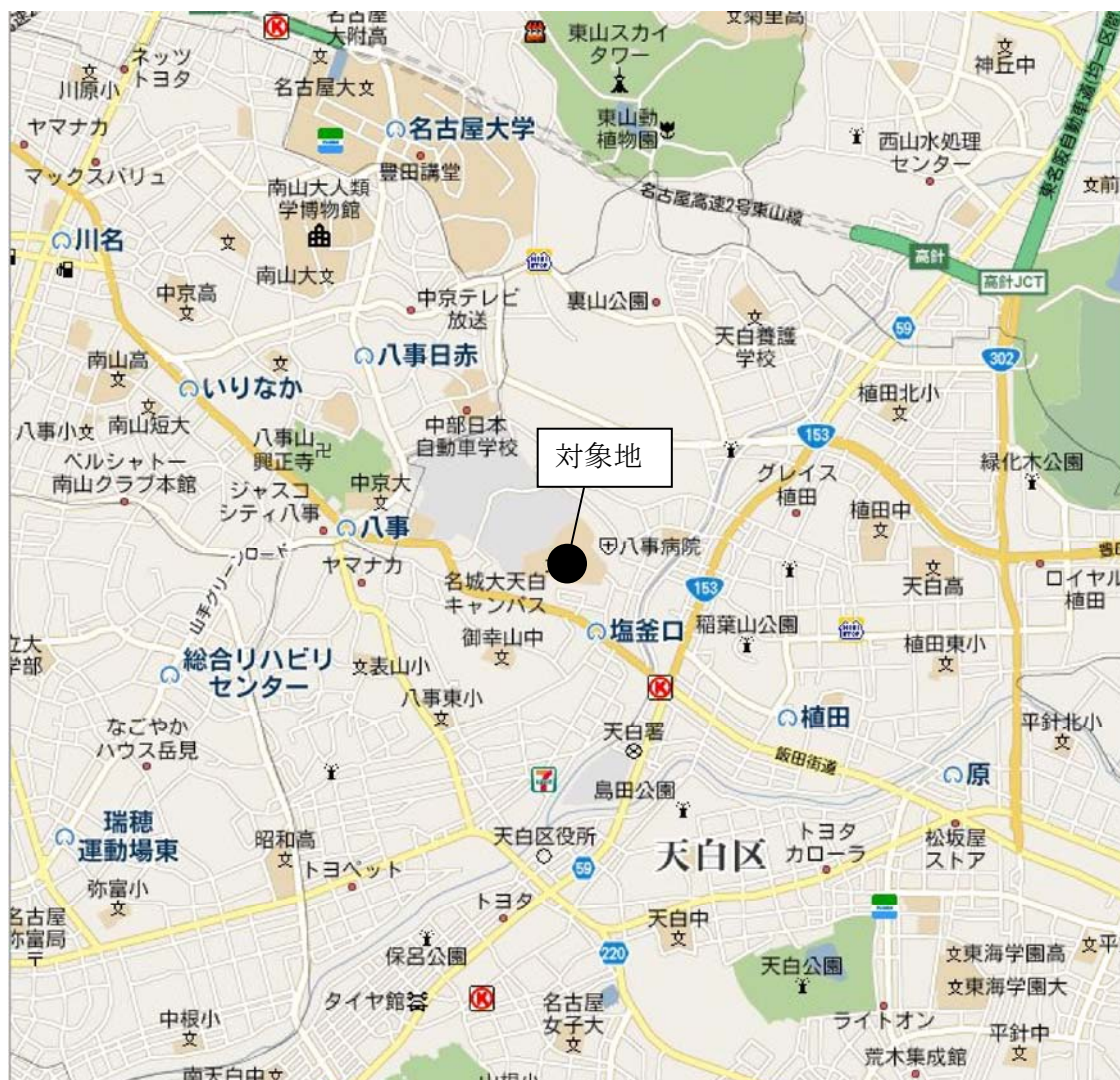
名古屋大附高
東山スカイタワー
文菊里高
神丘中
ネッツトヨタ
川原小
名古屋大
名古屋大学
東山動植物園
西山水処理センター
ヤマナカ
豊田講堂
マックスバリュ
南山大人類学博物館
名古屋高速2号東山線
文前
川名
南山大
高針
高針JCT
中京高
中京テレビ放送
裏山公園
天白養護学校
59
302
南山高
八事日赤
いりなか
中部日本自動車学校
植田北小
八事小
南山短大
八事山興正寺
対象地
153
緑化木公園
ベルシャトー南山クラブ本館
ジャスコシティ八事
中京大
グレイス植田
植田中
八事
八事病院
山手グリーンロード
ヤマナカ
名城大天白キャンパス
153
天白高
ロイヤル植田
立大学部
塩釜口
稲葉山公園
植田東小
総合リハビリセンター
御幸山中
表山小
八事東小
植田
平針北小
なごやかハウス岳見
天白署
飯田街道
原
島田公園
瑞穂運動場東
昭和高
天白区役所
天白区
トヨタカローラ
松坂屋ストア
トヨペット
59
弥富小
トヨタ
名古屋弥富局
天白中
220
東海学園高
平
保呂公園
天白公園
東海学園大
タイヤ館
名古屋女子大
中根小
ライトオン
平針中
荒木集成館
南天白中